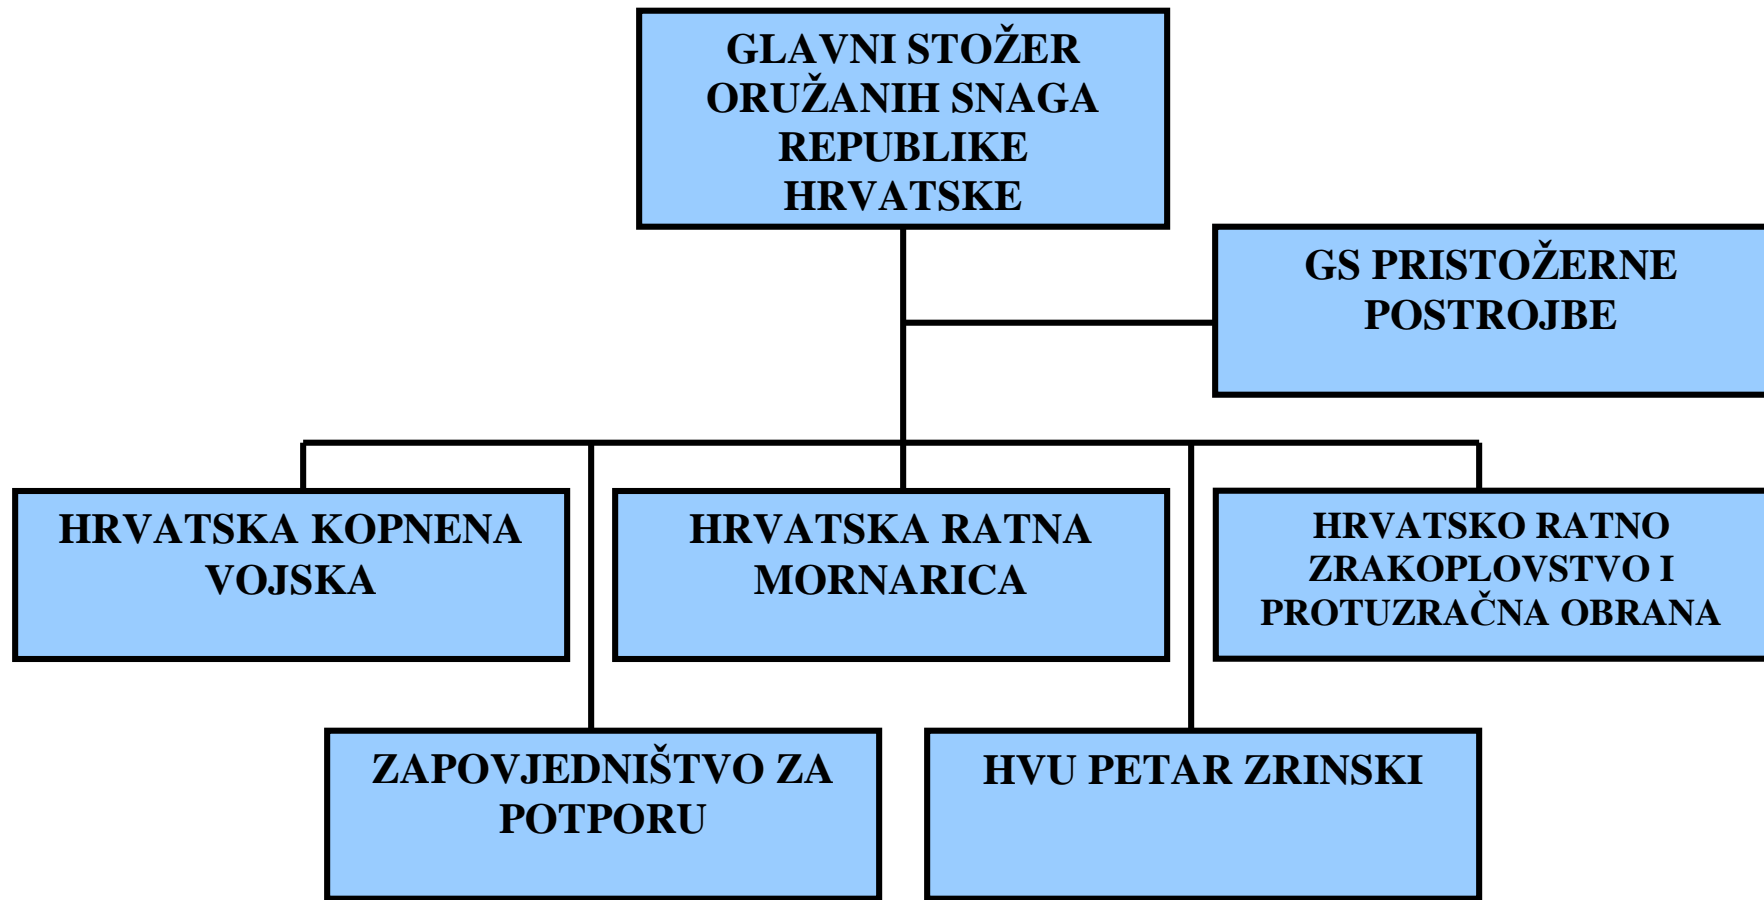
GLAVNI STOŽER ORUŽANIH SNAGA REPUBLIKE HRVATSKE

GS PRISTOŽERNE POSTROJBE

HRVATSKA KOPNENA VOJSKA

HRVATSKA RATNA MORNARICA

HRVATSKO RATNO ZRAKOPLOVSTVO I PROTUZRAČNA OBRANA

ZAPOVJEDNIŠTVO ZA POTPORU

HVU PETAR ZRINSKI